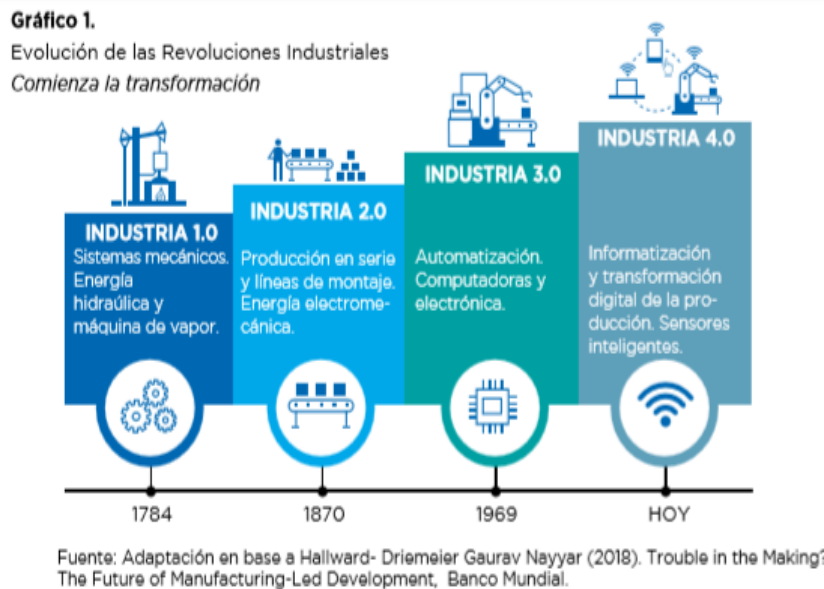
Gráfico 1.
Evolución de las Revoluciones Industriales
Comienza la transformación

INDUSTRIA 1.0
Sistemas mecánicos. Energía hidraúlica y máquina de vapor.

INDUSTRIA 2.0
Producción en serie y líneas de montaje. Energía electromecánica.

INDUSTRIA 3.0
Automatización. Computadoras y electrónica.

INDUSTRIA 4.0
Informatización y transformación digital de la producción. Sensores inteligentes.

1784
1870
1969
HOY

Fuente: Adaptación en base a Hallward- Driemeier Gaurav Nayyar (2018). Trouble in the Making? The Future of Manufacturing-Led Development, Banco Mundial.